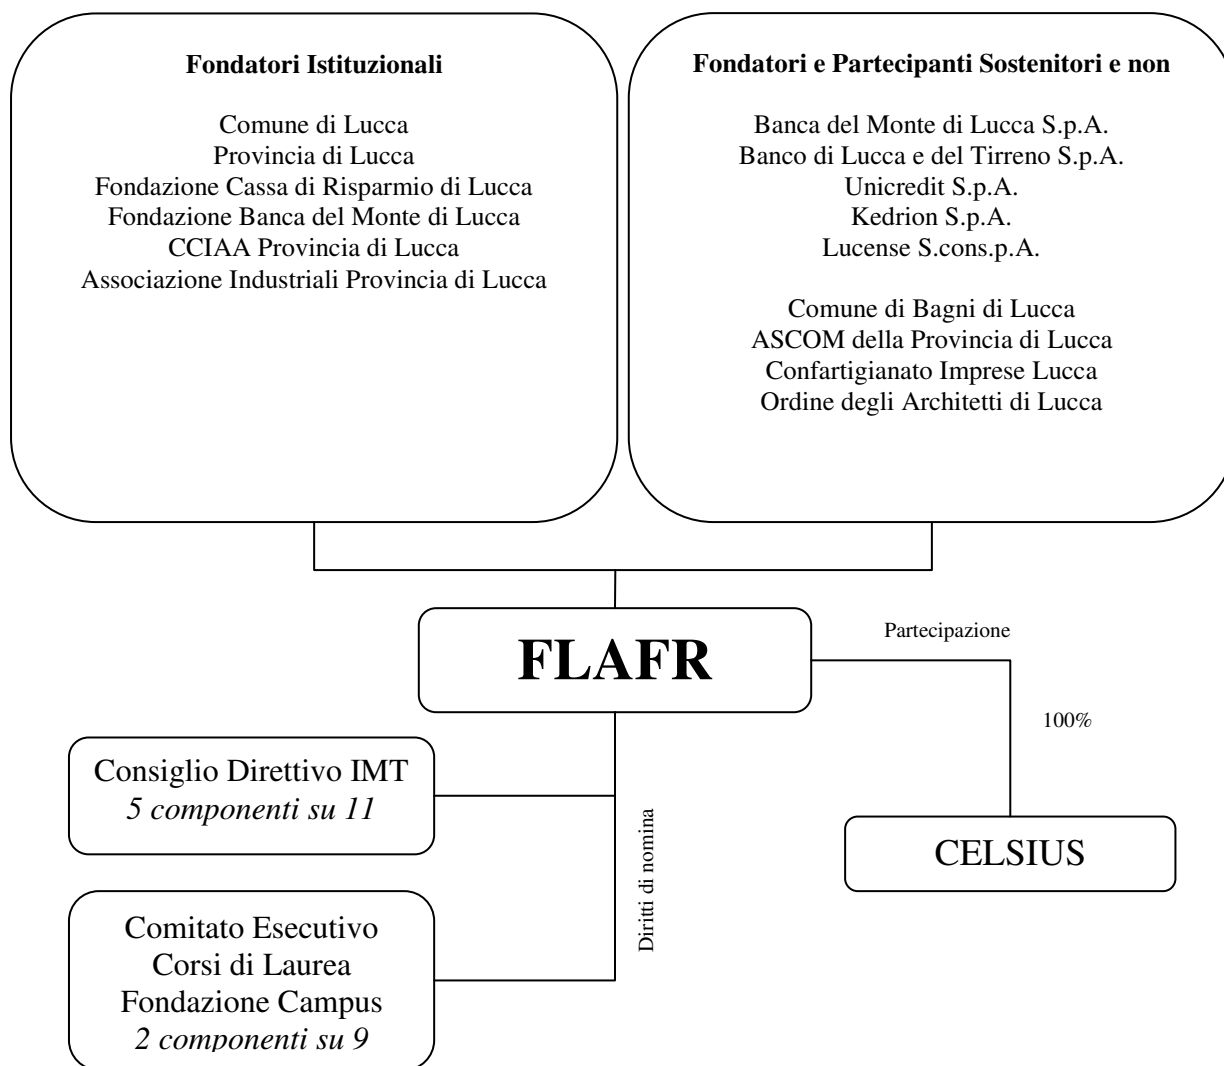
**Fondatori Istituzionali**

Comune di Lucca
Provincia di Lucca
Fondazione Cassa di Risparmio di Lucca
Fondazione Banca del Monte di Lucca
CCIAA Provincia di Lucca
Associazione Industriali Provincia di Lucca

**Fondatori e Partecipanti Sostenitori e non**

Banca del Monte di Lucca S.p.A.
Banco di Lucca e del Tirreno S.p.A.
Unicredit S.p.A.
Kedrion S.p.A.
Lucense S.cons.p.A.

Comune di Bagni di Lucca
ASCOM della Provincia di Lucca
Confartigianato Imprese Lucca
Ordine degli Architetti di Lucca

**FLAFR**

Partecipazione

100%

CELSIUS

Diritti di nomina

Consiglio Direttivo IMT
*5 componenti su 11*

Comitato Esecutivo
Corsi di Laurea
Fondazione Campus
*2 componenti su 9*